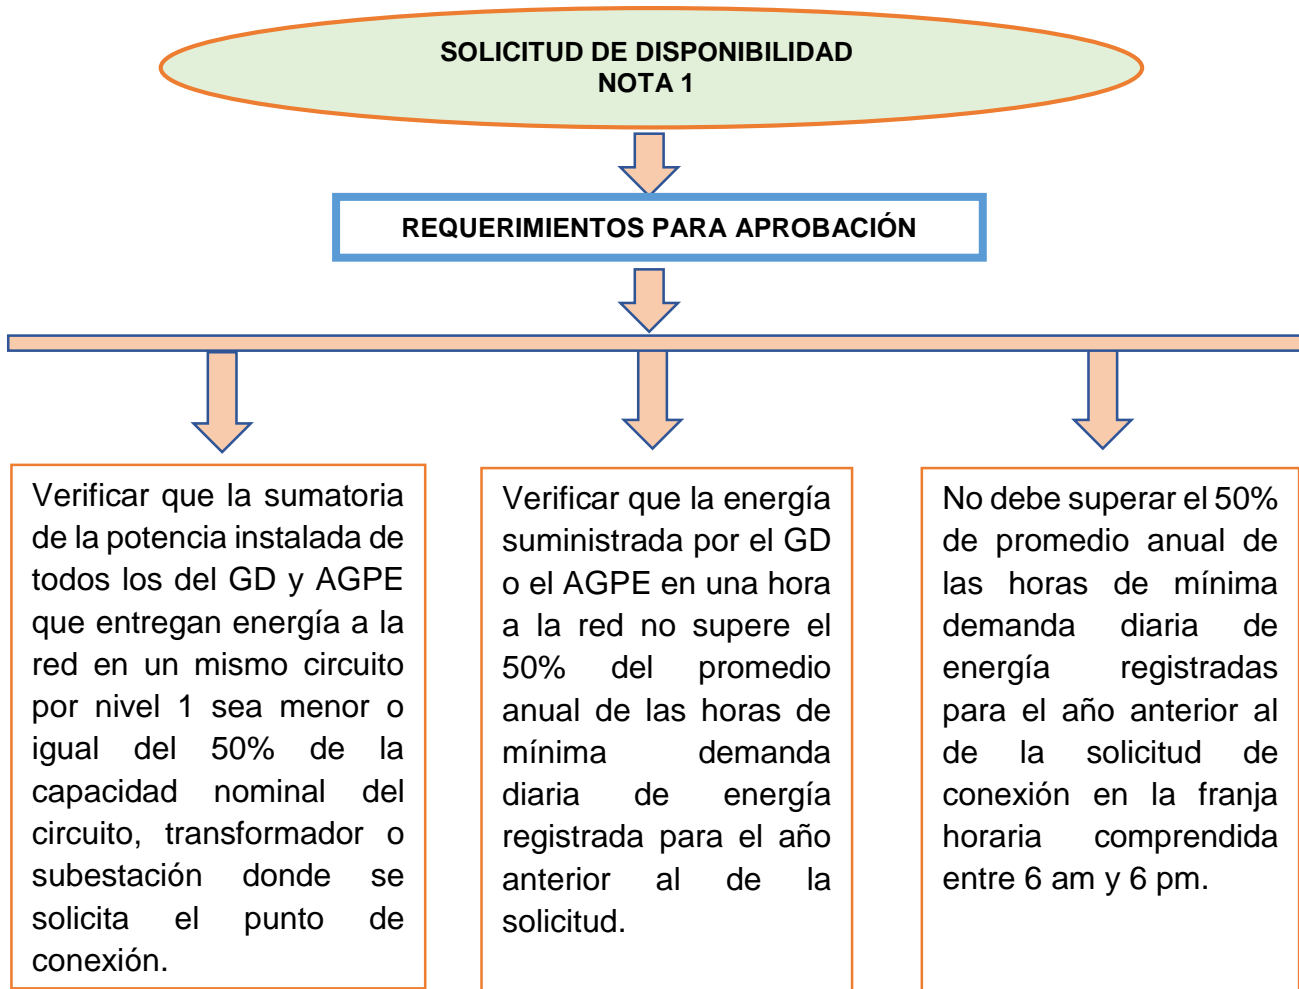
SOLICITUD DE DISPONIBILIDAD
NOTA 1

REQUERIMIENTOS PARA APROBACIÓN

Verificar que la sumatoria de la potencia instalada de todos los del GD y AGPE que entregan energía a la red en un mismo circuito por nivel 1 sea menor o igual del 50% de la capacidad nominal del circuito, transformador o subestación donde se solicita el punto de conexión.

Verificar que la energía suministrada por el GD o el AGPE en una hora a la red no supere el 50% del promedio anual de las horas de mínima demanda diaria de energía registrada para el año anterior al de la solicitud.

No debe superar el 50% de promedio anual de las horas de mínima demanda diaria de energía registradas para el año anterior al de la solicitud de conexión en la franja horaria comprendida entre 6 am y 6 pm.